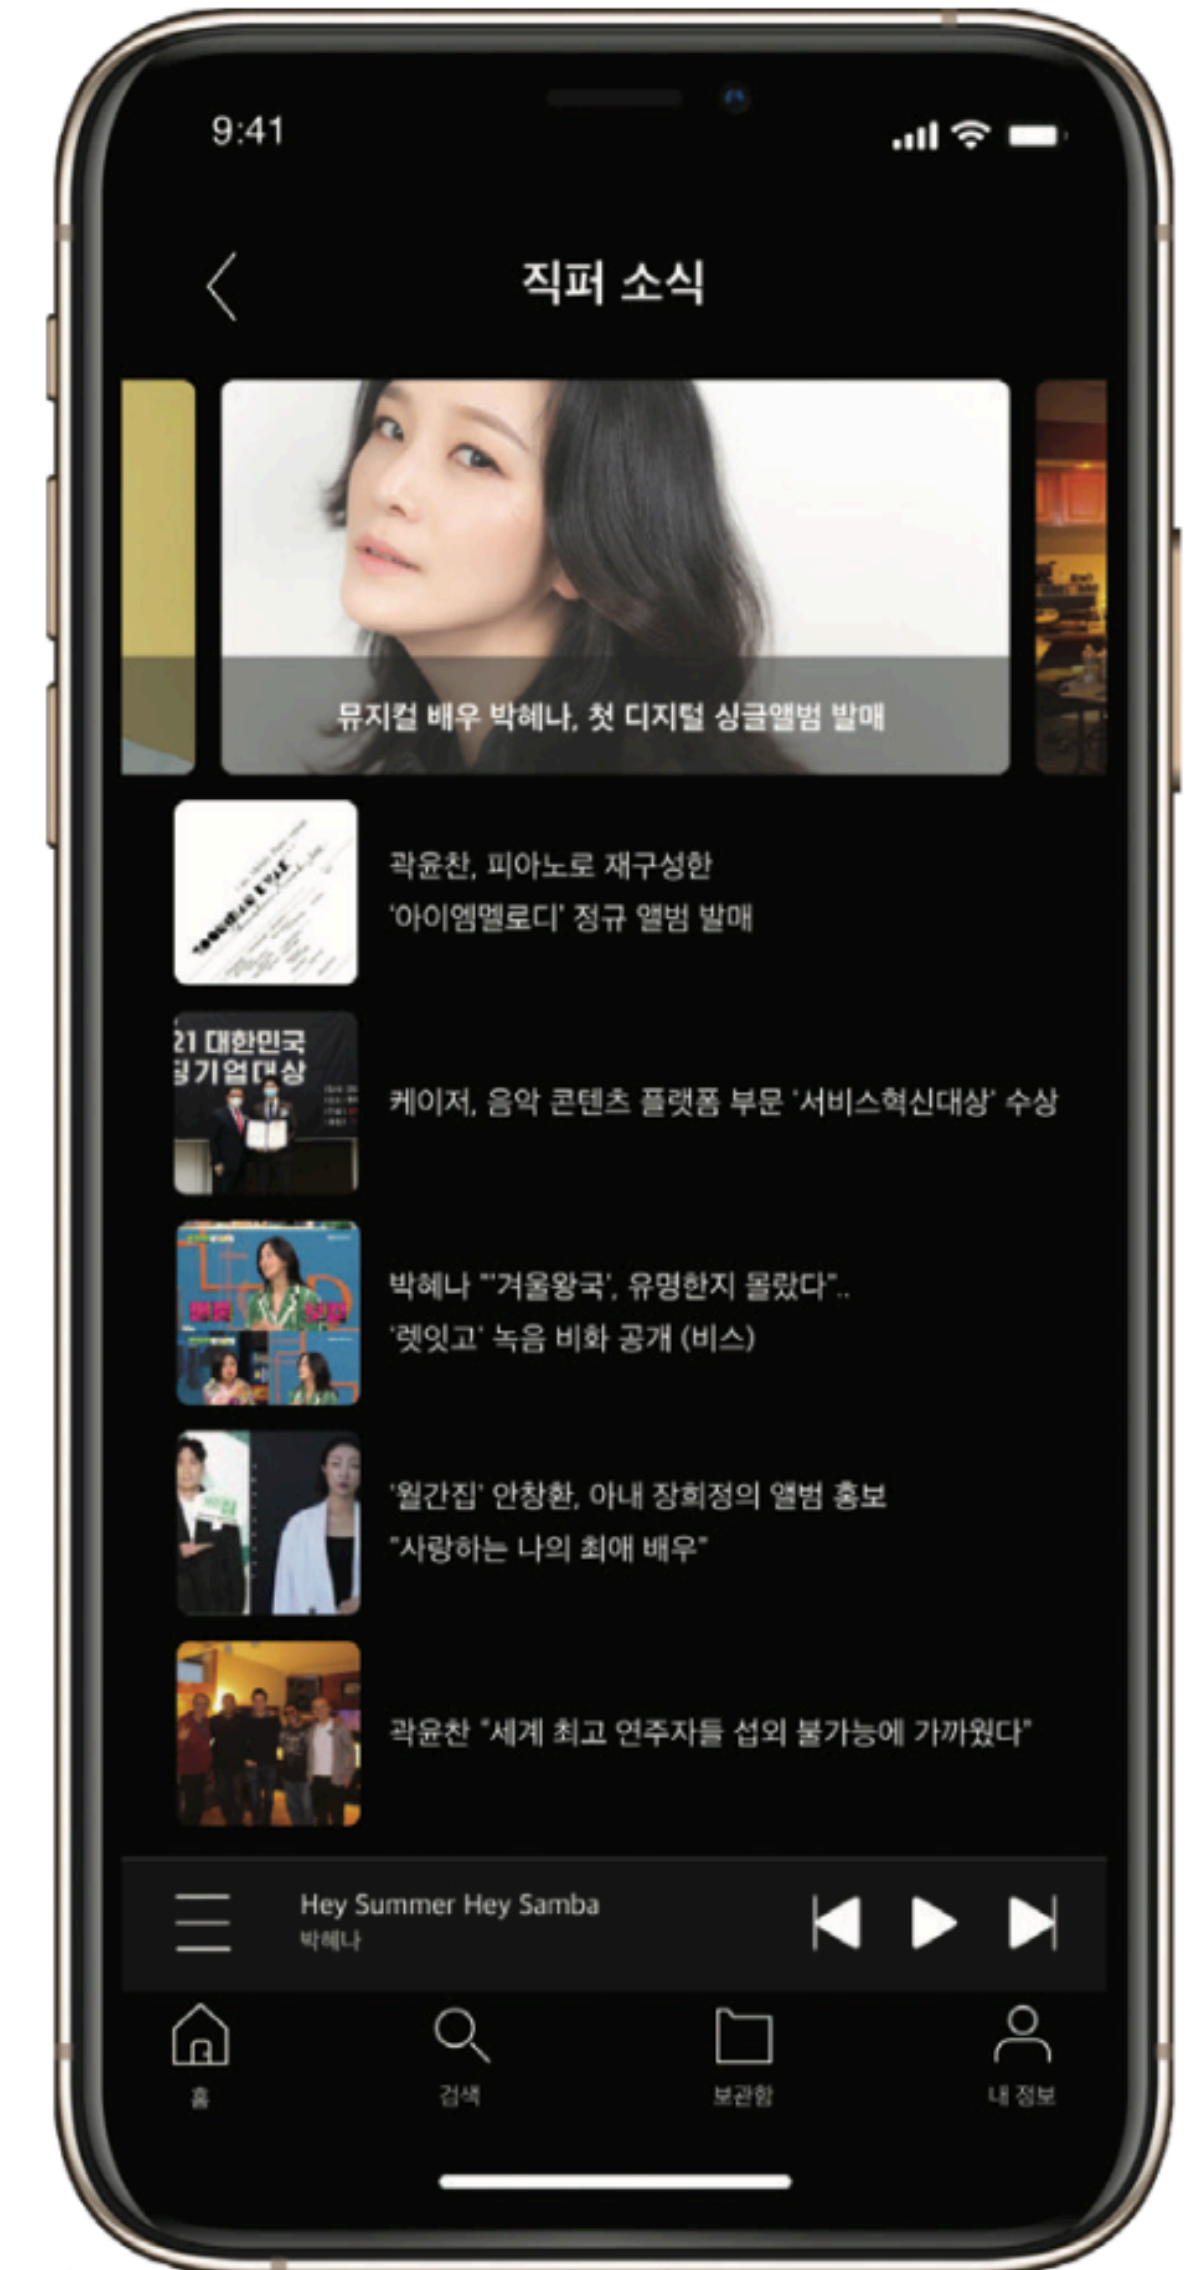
9:41

직퍼 소식

뮤지컬 배우 박혜나, 첫 디지털 싱글앨범 발매

곽윤찬, 피아노로 재구성한 '아이엠멜로디' 정규 앨범 발매

21 대한민국 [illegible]기업대상

케이저, 음악 콘텐츠 플랫폼 부문 '서비스혁신대상' 수상

박혜나 "'겨울왕국', 유명한지 몰랐다".. '렛잇고' 녹음 비화 공개 (비스)

'월간집' 안창환, 아내 장희정의 앨범 홍보 "사랑하는 나의 최애 배우"

곽윤찬 "세계 최고 연주자들 섭외 불가능에 가까웠다"

Hey Summer Hey Samba
박혜나

홈
검색
보관함
내 정보